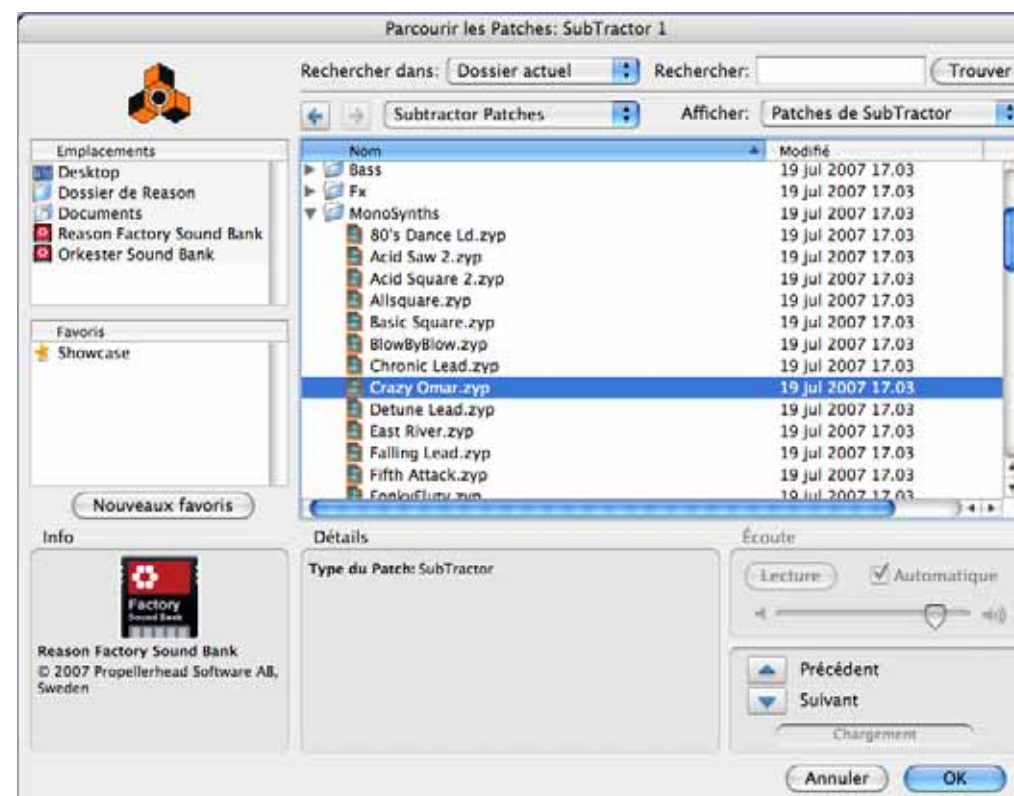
Parcourir les Patches: SubTractor 1

Rechercher dans: Dossier actuel
Rechercher:
Trouver

Subtractor Patches
Afficher: Patches de SubTractor

Emplacements
Desktop
Dossier de Reason
Documents
Reason Factory Sound Bank
Orkester Sound Bank

Favoris
Showcase

Nouveaux favoris

| Nom | Modifié |
|---|---|
| Bass | 19 jul 2007 17.03 |
| Fx | 19 jul 2007 17.03 |
| MonoSynths | 19 jul 2007 17.03 |
| 80's Dance Ld.zyp | 19 jul 2007 17.03 |
| Acid Saw 2.zyp | 19 jul 2007 17.03 |
| Acid Square 2.zyp | 19 jul 2007 17.03 |
| Allsquare.zyp | 19 jul 2007 17.03 |
| Basic Square.zyp | 19 jul 2007 17.03 |
| BlowByBlow.zyp | 19 jul 2007 17.03 |
| Chronic Lead.zyp | 19 jul 2007 17.03 |
| Crazy Omar.zyp | 19 jul 2007 17.03 |
| Detune Lead.zyp | 19 jul 2007 17.03 |
| East River.zyp | 19 jul 2007 17.03 |
| Falling Lead.zyp | 19 jul 2007 17.03 |
| Fifth Attack.zyp | 19 jul 2007 17.03 |
| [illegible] | 19 jul 2007 17.03 |

Info
Factory Sound Bank
Reason Factory Sound Bank
© 2007 Propellerhead Software AB, Sweden

Détails
Type du Patch: SubTractor

Écoute
Lecture
Automatique

Précédent
Suivant
Chargement

Annuler
OK